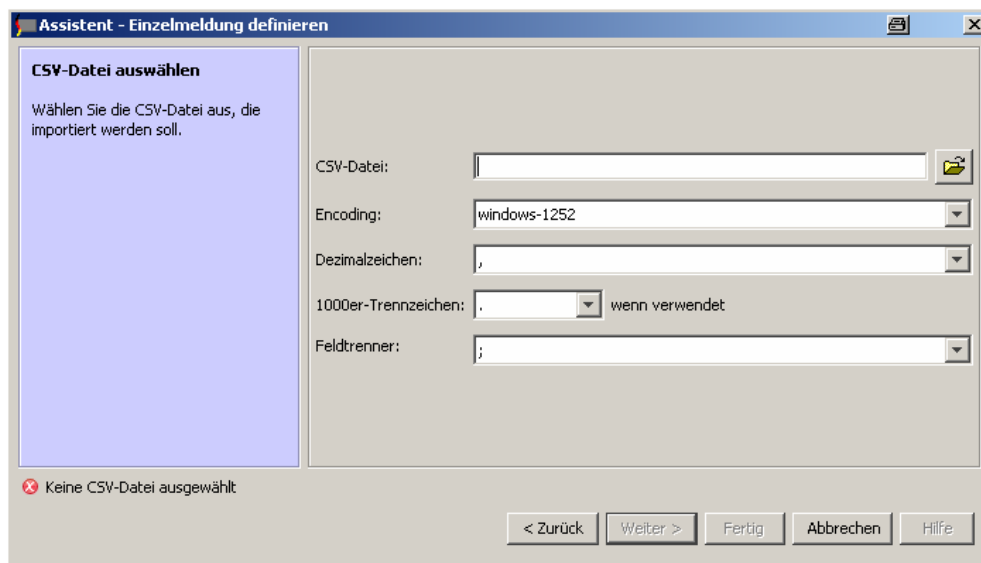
Assistent - Einzelmeldung definieren

CSV-Datei auswählen

Wählen Sie die CSV-Datei aus, die importiert werden soll.

CSV-Datei:

Encoding: windows-1252

Dezimalzeichen: ,

1000er-Trennzeichen: . wenn verwendet

Feldtrenner: ;

Keine CSV-Datei ausgewählt

< Zurück Weiter > Fertig Abbrechen Hilfe